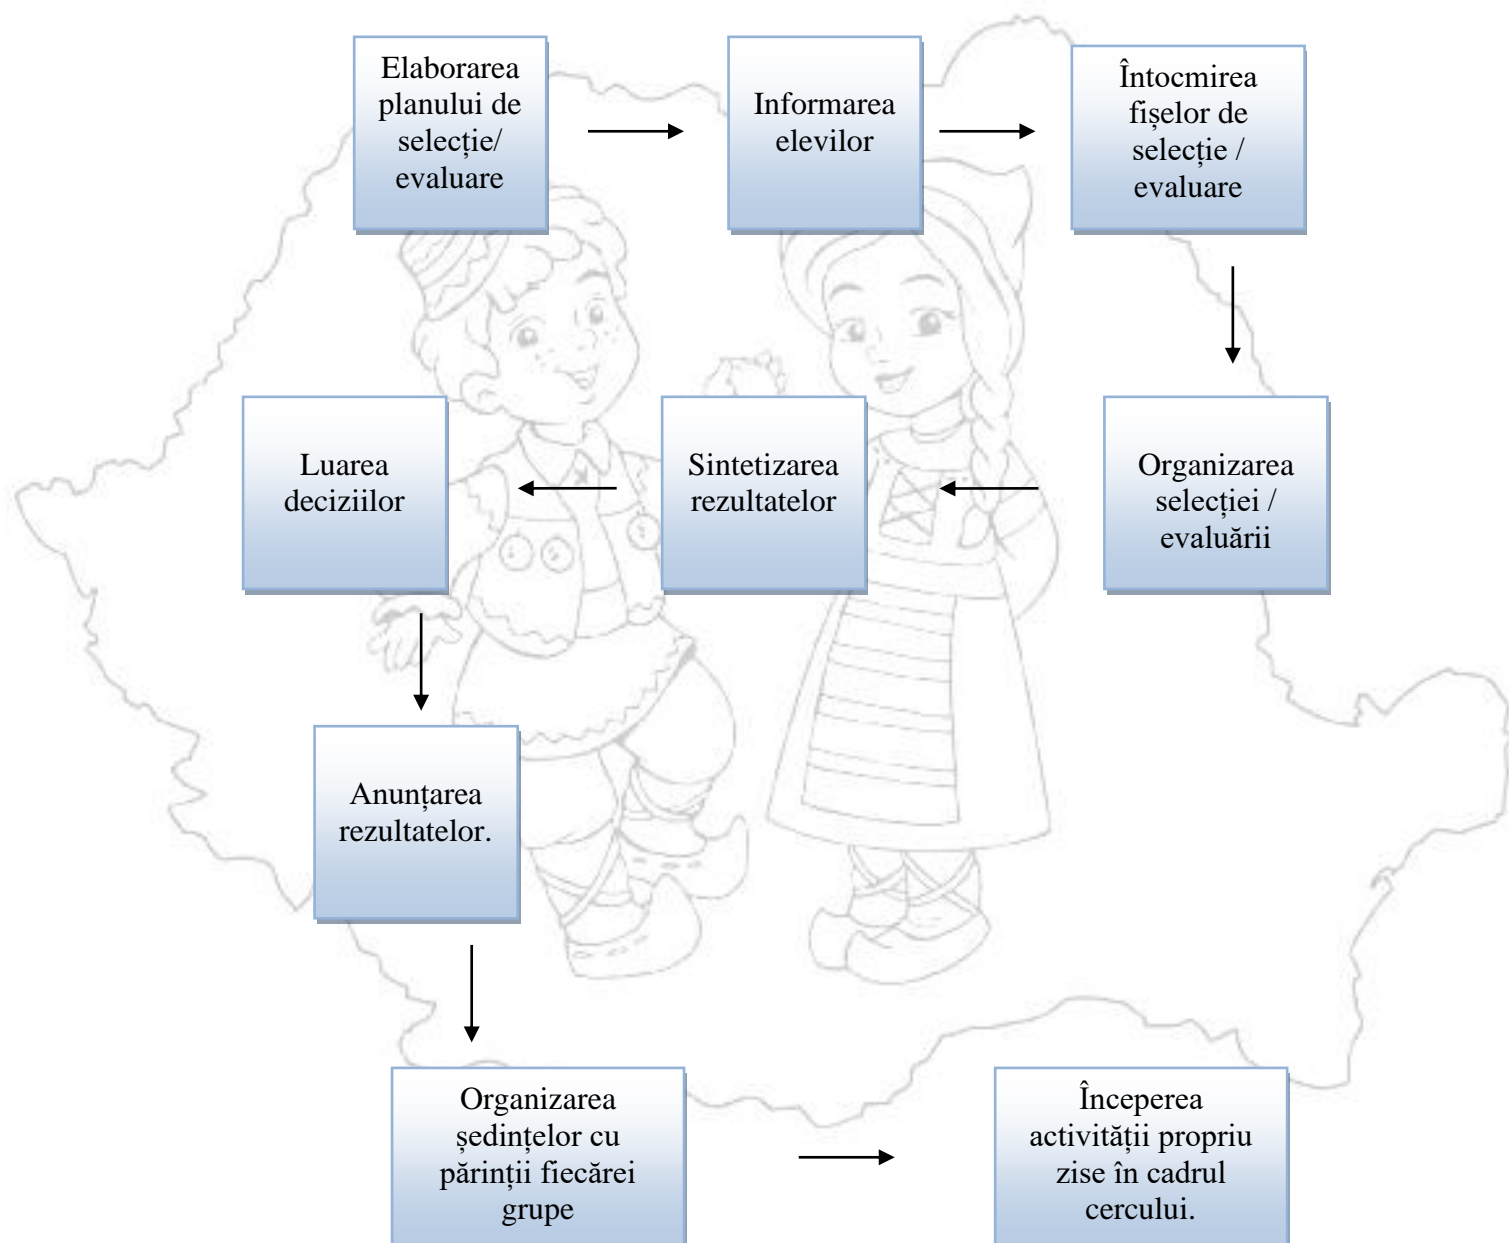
Elaborarea planului de selecție/ evaluare

Informarea elevilor

Întocmirea fișelor de selecție / evaluare

Organizarea selecției / evaluării

Sintetizarea rezultatelor

Luarea deciziilor

Anunțarea rezultatelor.

Organizarea ședințelor cu părinții fiecărei grupe

Începerea activității propriu zise în cadrul cercului.